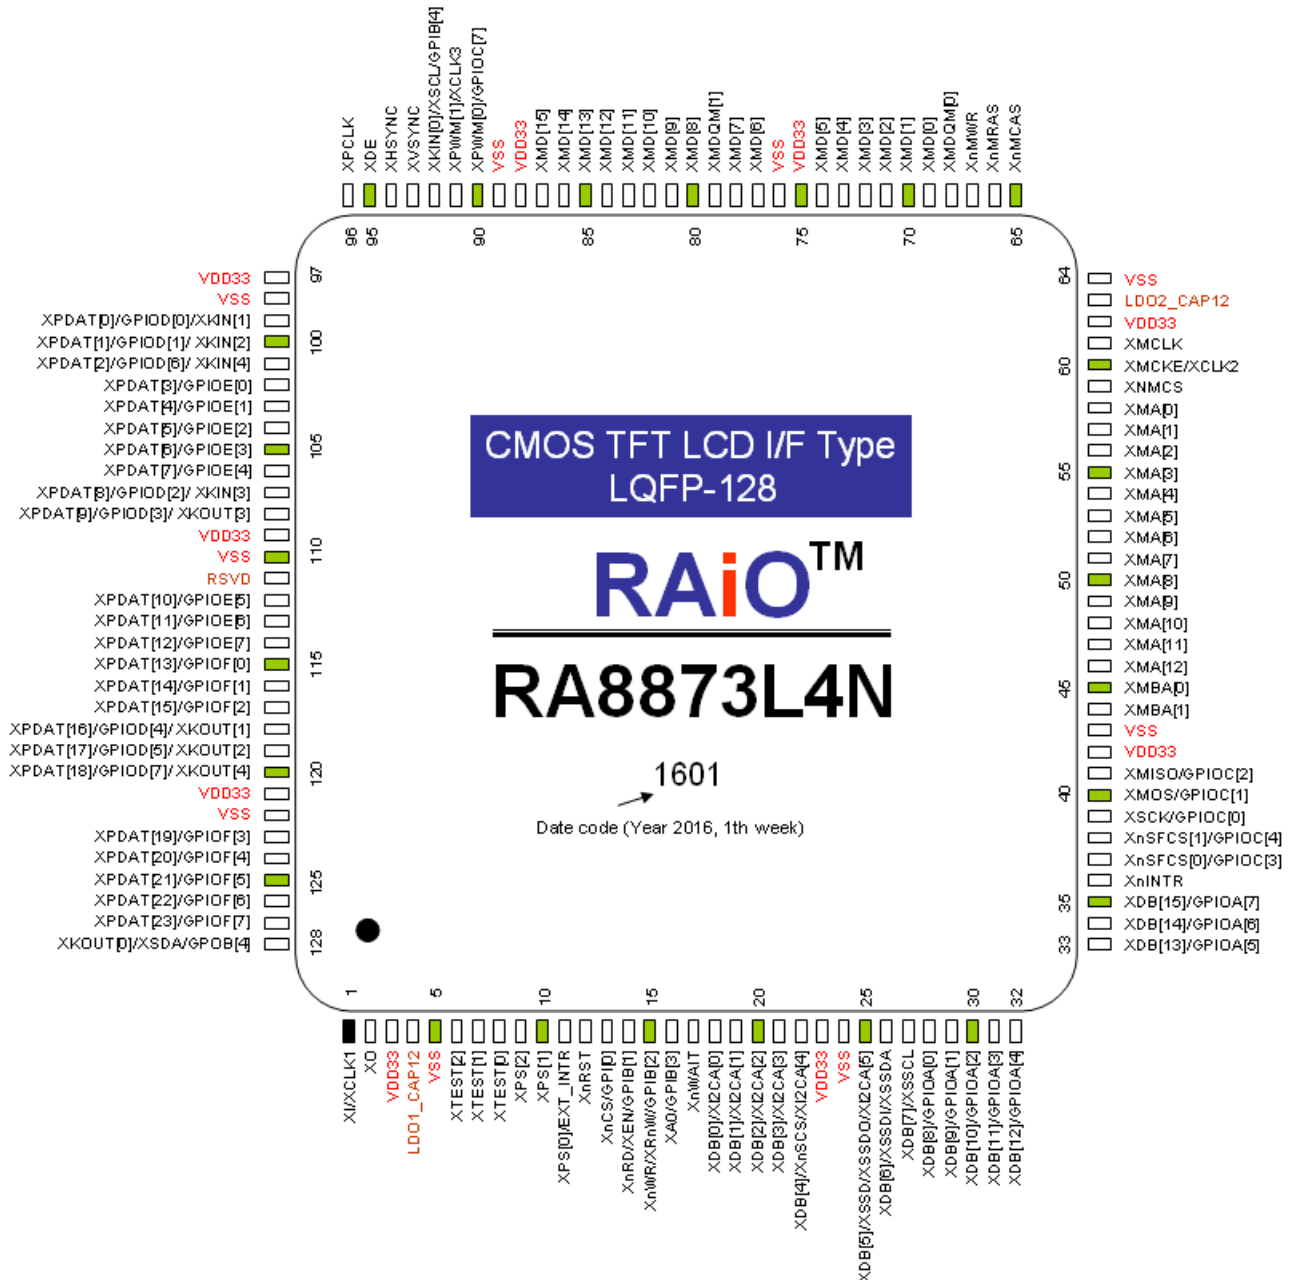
XPCLK
XDE
XHSYNC
XVSYNC
XKIN[0]/XSCL/GPIB[4]
XPWM[1]/XCLK3
XPWM[0]/GPIOC[7]
VSS
VDD33
XMD[15]
XMD[14]
XMD[13]
XMD[12]
XMD[11]
XMD[10]
XMD[9]
XMD[8]
XMDQM[1]
XMD[7]
XMD[6]
VSS
VDD33
XMD[5]
XMD[4]
XMD[3]
XMD[2]
XMD[1]
XMD[0]
XMDQM[0]
XnMWR
XnMRAS
XnMCAS

96 95 90 85 80 75 70 65

VDD33
VSS
XPDAT[0]/GPIOD[0]/XKIN[1]
XPDAT[1]/GPIOD[1]/ XKIN[2]
XPDAT[2]/GPIOD[6]/ XKIN[4]
XPDAT[3]/GPIOE[0]
XPDAT[4]/GPIOE[1]
XPDAT[5]/GPIOE[2]
XPDAT[6]/GPIOE[3]
XPDAT[7]/GPIOE[4]
XPDAT[8]/GPIOD[2]/ XKIN[3]
XPDAT[9]/GPIOD[3]/ XKOUT[3]
VDD33
VSS
RSVD
XPDAT[10]/GPIOE[5]
XPDAT[11]/GPIOE[6]
XPDAT[12]/GPIOE[7]
XPDAT[13]/GPIOF[0]
XPDAT[14]/GPIOF[1]
XPDAT[15]/GPIOF[2]
XPDAT[16]/GPIOD[4]/ XKOUT[1]
XPDAT[17]/GPIOD[5]/ XKOUT[2]
XPDAT[18]/GPIOD[7]/ XKOUT[4]
VDD33
VSS
XPDAT[19]/GPIOF[3]
XPDAT[20]/GPIOF[4]
XPDAT[21]/GPIOF[5]
XPDAT[22]/GPIOF[6]
XPDAT[23]/GPIOF[7]
XKOUT[0]/XSDA/GPOB[4]

97 100 105 110 115 120 125 128

CMOS TFT LCD I/F Type
LQFP-128

RAiO™

RA8873L4N

1601
Date code (Year 2016, 1th week)

64 60 55 50 45 40 35 33

VSS
LDO2_CAP12
VDD33
XMCLK
XMCKE/XCLK2
XNMCS
XMA[0]
XMA[1]
XMA[2]
XMA[3]
XMA[4]
XMA[5]
XMA[6]
XMA[7]
XMA[8]
XMA[9]
XMA[10]
XMA[11]
XMA[12]
XMBA[0]
XMBA[1]
VSS
VDD33
XMISO/GPIOC[2]
XMOS/GPIOC[1]
XSCK/GPIOC[0]
XnSFCS[1]/GPIOC[4]
XnSFCS[0]/GPIOC[3]
XnINTR
XDB[15]/GPIOA[7]
XDB[14]/GPIOA[6]
XDB[13]/GPIOA[5]

1 5 10 15 20 25 30 32

XI/XCLK1
XO
VDD33
LDO1_CAP12
VSS
XTEST[2]
XTEST[1]
XTEST[0]
XPS[2]
XPS[1]
XPS[0]/EXT_INTR
XnRST
XnCS/GPI[0]
XnRD/XEN/GPIB[1]
XnWR/XRnW/GPIB[2]
XA0/GPIB[3]
XnWAIT
XDB[0]/XI2CA[0]
XDB[1]/XI2CA[1]
XDB[2]/XI2CA[2]
XDB[3]/XI2CA[3]
XDB[4]/XnSCS/XI2CA[4]
VDD33
VSS
XDB[5]/XSSD/XSSDO/XI2CA[5]
XDB[6]/XSSDI/XSSDA
XDB[7]/XSSCL
XDB[8]/GPIOA[0]
XDB[9]/GPIOA[1]
XDB[10]/GPIOA[2]
XDB[11]/GPIOA[3]
XDB[12]/GPIOA[4]